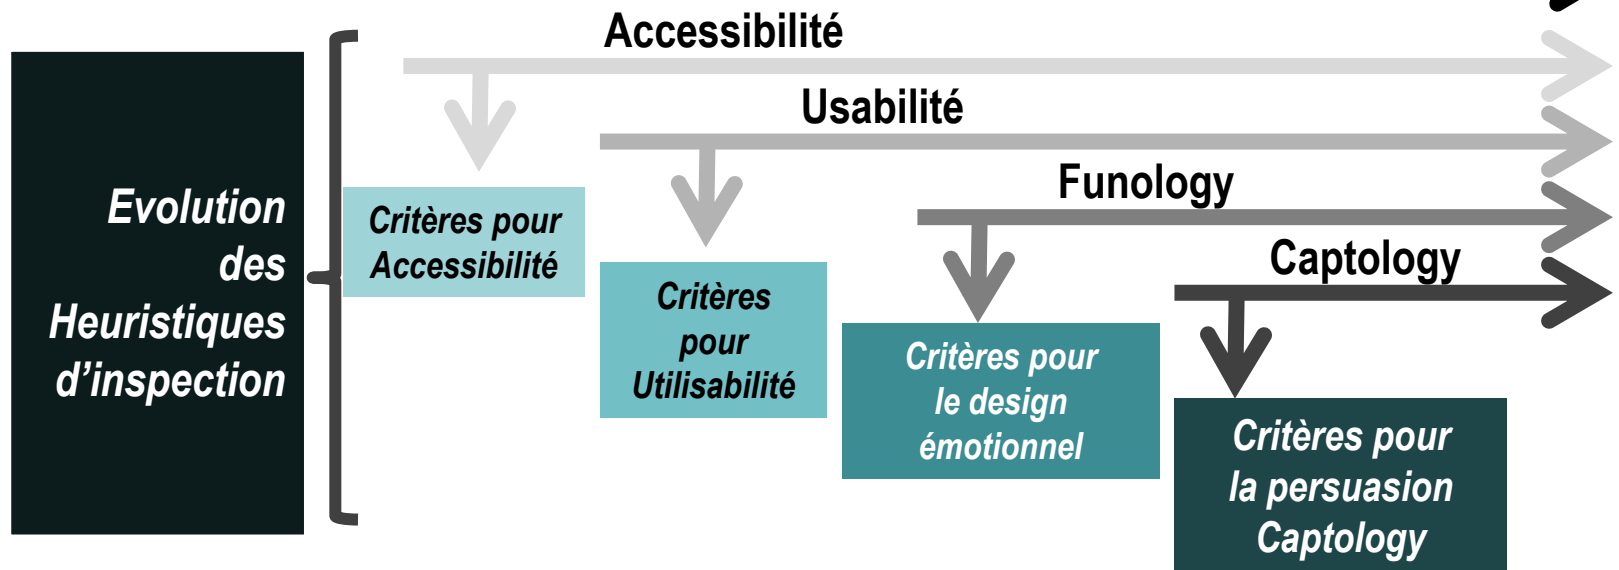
Evolution des Heuristiques d'inspection

Accessibilité

Critères pour Accessibilité

Usabilité

Critères pour Utilisabilité

Funology

Critères pour le design émotionnel

Captology

Critères pour la persuasion Captology